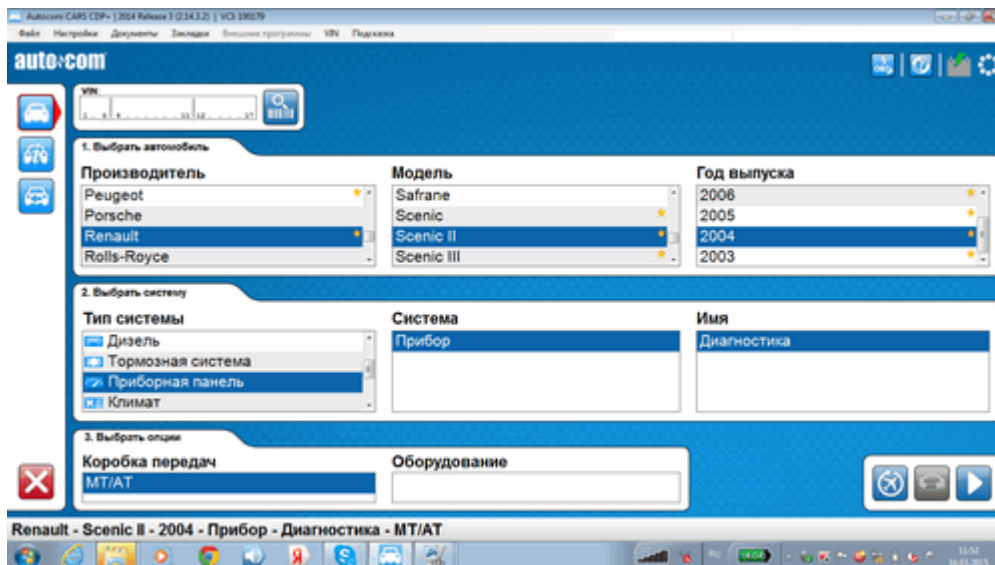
Autocom CARS CDP+ | 2014 Release 3 (2.14.3.2) | VCI: 100179

Файл Настройки Документы Закладки Внешние программы VIN Подсказка

autocom

VIN

1. Выбрать автомобиль

Производитель
Peugeot
Porsche
Renault
Rolls-Royce

Модель
Safrane
Scenic
Scenic II
Scenic III

Год выпуска
2006
2005
2004
2003

2. Выбрать систему

Тип системы
Дизель
Тормозная система
Приборная панель
Климат

Система
Прибор

Имя
Диагностика

3. Выбрать опции

Коробка передач
MT/AT

Оборудование

Renault - Scenic II - 2004 - Прибор - Диагностика - MT/AT

11:52